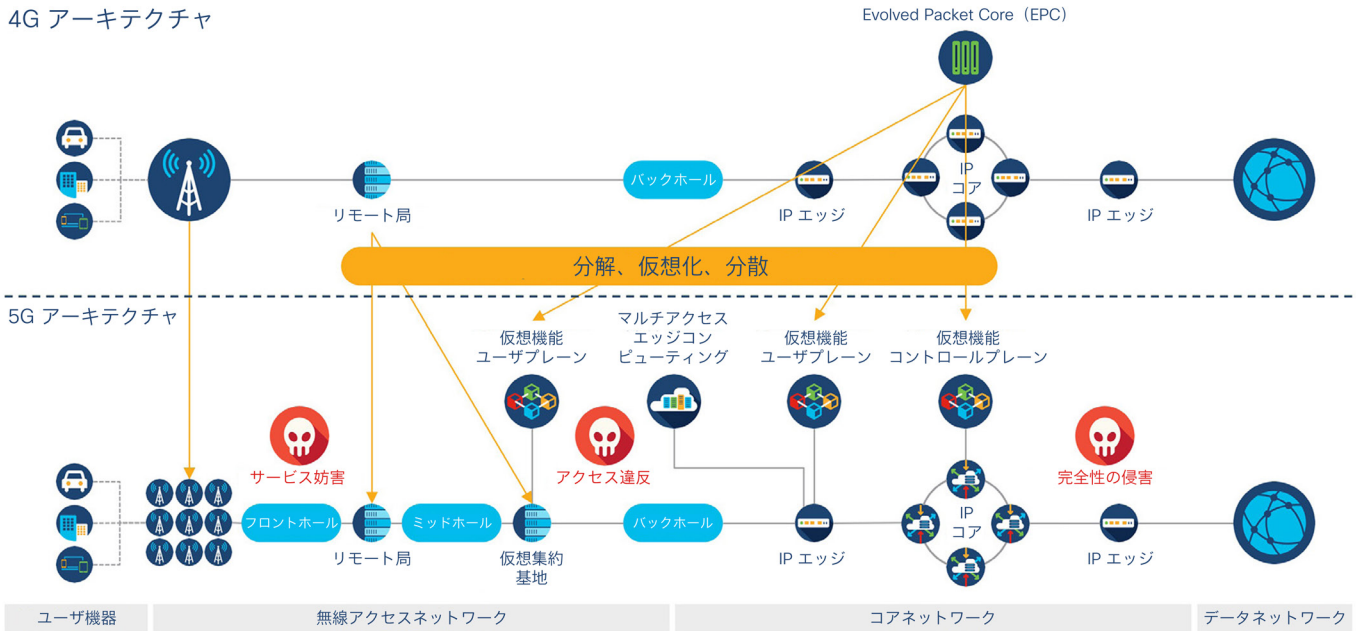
4G アーキテクチャ

Evolved Packet Core（EPC）

リモート局

バックホール

IP エッジ

IP
コア

IP エッジ

分解、仮想化、分散

5G アーキテクチャ

仮想機能
ユーザプレーン

マルチアクセス
エッジコン
ピューティング

仮想機能
ユーザプレーン

仮想機能
コントロールプレーン

サービス妨害

アクセス違反

完全性の侵害

フロントホール

リモート局

ミッドホール

仮想集約
基地

バックホール

IP エッジ

IP
コア

IP エッジ

ユーザ機器

無線アクセスネットワーク

コアネットワーク

データネットワーク